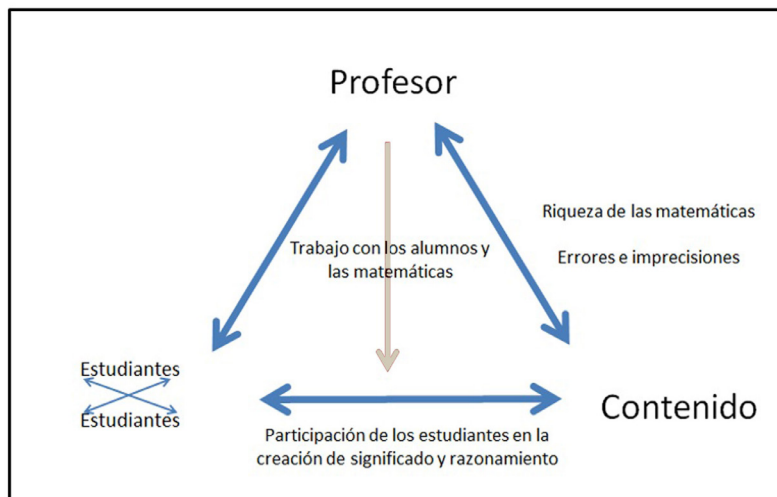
Profesor

Trabajo con los alumnos y las matemáticas

Riqueza de las matemáticas

Errores e imprecisiones

Estudiantes

Estudiantes

Contenido

Participación de los estudiantes en la creación de significado y razonamiento